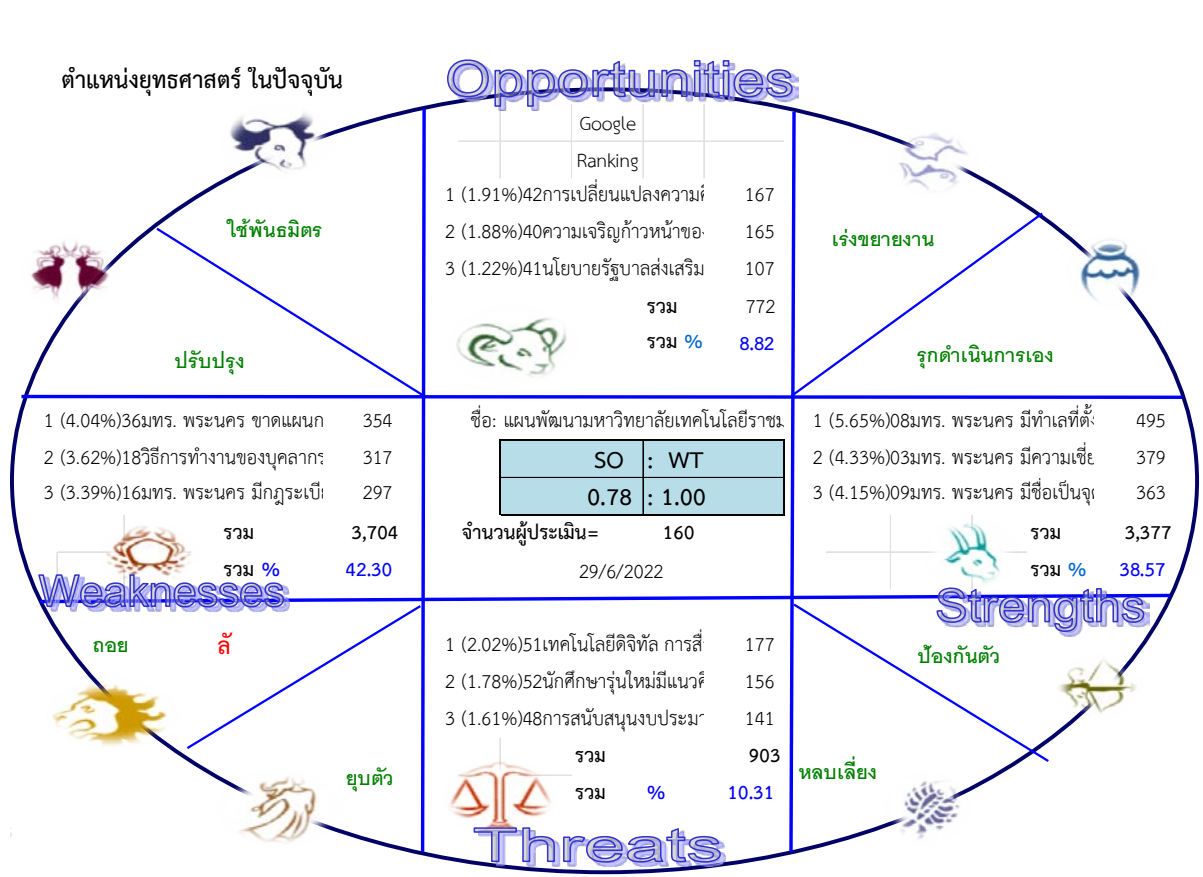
ตำแหน่งยุทธศาสตร์ ในปัจจุบัน

Opportunities

ใช้พันธมิตร

ปรับปรุง

Google
Ranking

1 (1.91%)42การเปลี่ยนแปลงความต้ 167
2 (1.88%)40ความเจริญก้าวหน้าขอ 165
3 (1.22%)41นโยบายรัฐบาลส่งเสริม 107
รวม 772
รวม % 8.82

เร่งขยายงาน

รุกดำเนินการเอง

1 (4.04%)36มทร. พระนคร ขาดแผนก 354
2 (3.62%)18วิธีการทำงานของบุคลากร 317
3 (3.39%)16มทร. พระนคร มีกฎระเบี 297
รวม 3,704
รวม % 42.30

Weaknesses

ชื่อ: แผนพัฒนามหาวิทยาลัยเทคโนโลยีราชม

| SO | : WT |
|---|---|
| 0.78 | : 1.00 |

จำนวนผู้ประเมิน= 160
29/6/2022

1 (5.65%)08มทร. พระนคร มีทำเลที่ตั้ 495
2 (4.33%)03มทร. พระนคร มีความเชี่ย 379
3 (4.15%)09มทร. พระนคร มีชื่อเป็นจุ 363
รวม 3,377
รวม % 38.57

Strengths

ถอย ล้

ยุบตัว

1 (2.02%)51เทคโนโลยีดิจิทัล การสื่ 177
2 (1.78%)52นักศึกษารุ่นใหม่มีแนวคิ 156
3 (1.61%)48การสนับสนุนงบประมา 141
รวม 903
รวม % 10.31

Threats

ป้องกันตัว

หลบเลี่ยง